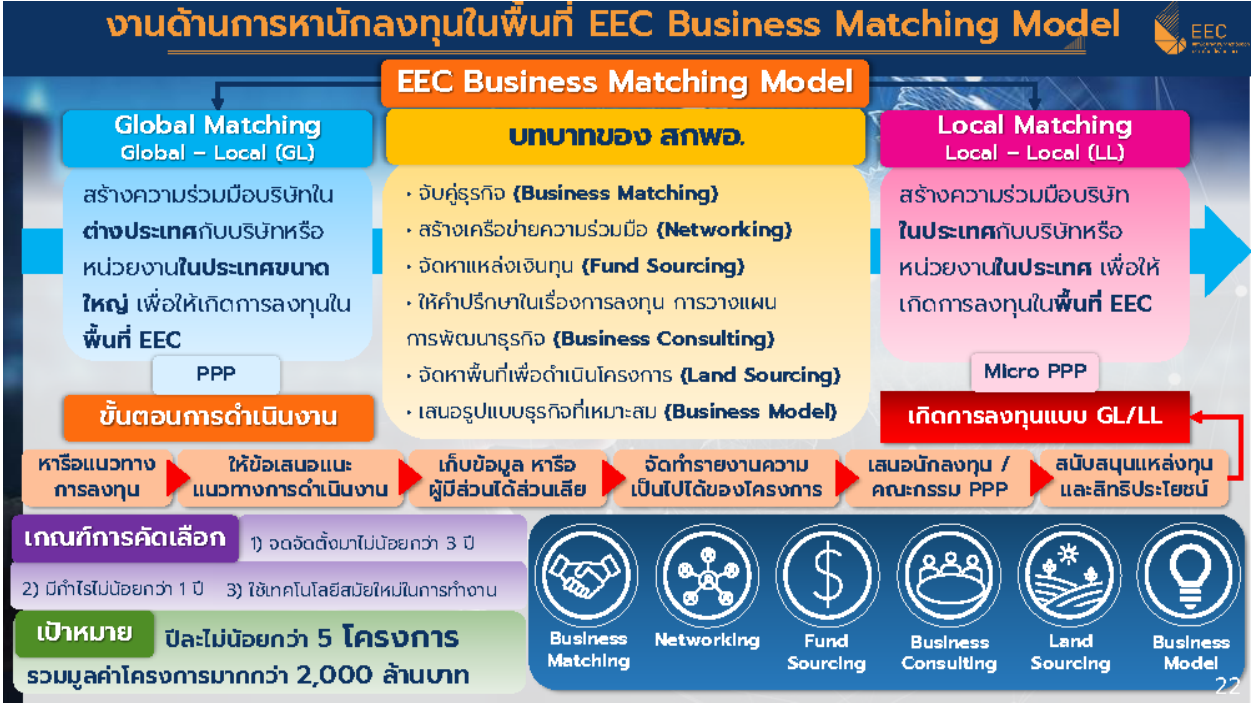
งานด้านการหานักลงทุนในพื้นที่ EEC Business Matching Model

EEC

EEC Business Matching Model

Global Matching
Global – Local (GL)

สร้างความร่วมมือบริษัทในต่างประเทศกับบริษัทหรือหน่วยงานในประเทศขนาดใหญ่ เพื่อให้เกิดการลงทุนในพื้นที่ EEC

PPP

บทบาทของ สกพอ.

• จับคู่ธุรกิจ (Business Matching)
• สร้างเครือข่ายความร่วมมือ (Networking)
• จัดหาแหล่งเงินทุน (Fund Sourcing)
• ให้คำปรึกษาในเรื่องการลงทุน การวางแผนการพัฒนาธุรกิจ (Business Consulting)
• จัดหาพื้นที่เพื่อดำเนินโครงการ (Land Sourcing)
• เสนอรูปแบบธุรกิจที่เหมาะสม (Business Model)

Local Matching
Local – Local (LL)

สร้างความร่วมมือบริษัทในประเทศกับบริษัทหรือหน่วยงานในประเทศ เพื่อให้เกิดการลงทุนในพื้นที่ EEC

Micro PPP

ขั้นตอนการดำเนินงาน

เกิดการลงทุนแบบ GL/LL

หารือแนวทางการลงทุน

ให้ข้อเสนอแนะแนวทางการดำเนินงาน

เก็บข้อมูล หารือผู้มีส่วนได้ส่วนเสีย

จัดทำรายงานความเป็นไปได้ของโครงการ

เสนอนักลงทุน / คณะกรรม PPP

สนับสนุนแหล่งทุนและสิทธิประโยชน์

เกณฑ์การคัดเลือก 1) จดจัดตั้งมาไม่น้อยกว่า 3 ปี

2) มีกำไรไม่น้อยกว่า 1 ปี 3) ใช้เทคโนโลยีสมัยใหม่ในการทำงาน

เป้าหมาย ปีละไม่น้อยกว่า 5 โครงการ

รวมมูลค่าโครงการมากกว่า 2,000 ล้านบาท

Business Matching

Networking

Fund Sourcing

Business Consulting

Land Sourcing

Business Model

22